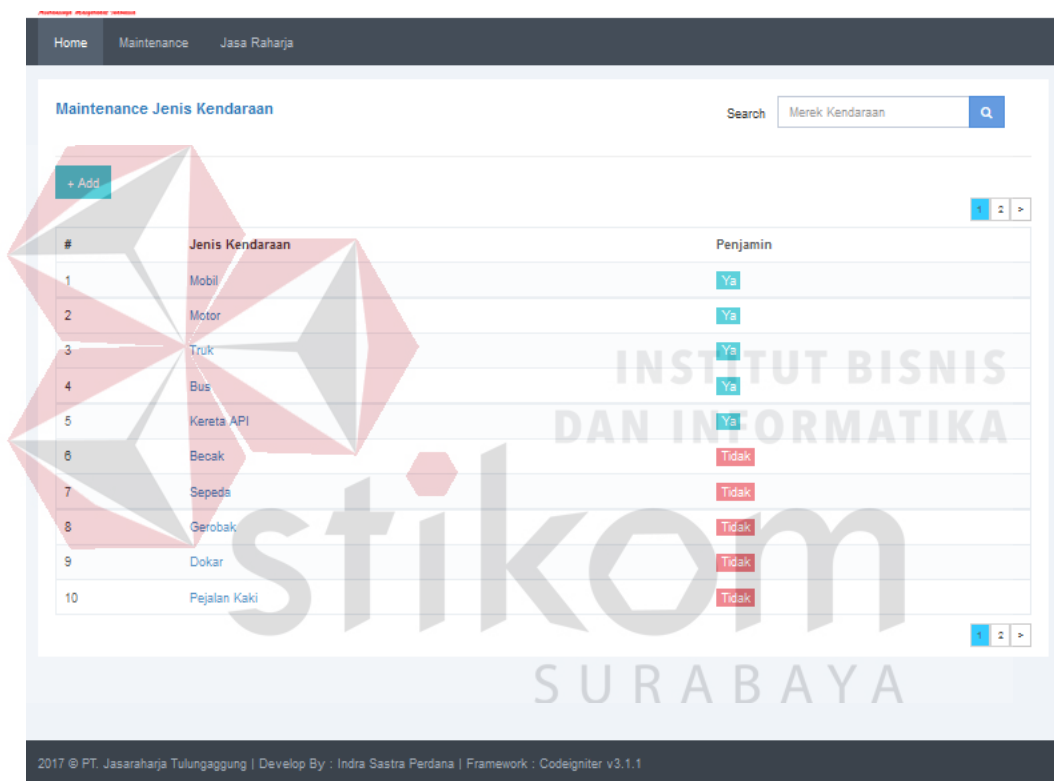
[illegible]

Home Maintenance Jasa Raharja

Maintenance Jenis Kendaraan

Search Merek Kendaraan

+ Add

1 2 >

| # | Jenis Kendaraan | Penjamin |
|---|---|---|
| 1 | Mobil | Ya |
| 2 | Motor | Ya |
| 3 | Truk | Ya |
| 4 | Bus | Ya |
| 5 | Kereta API | Ya |
| 6 | Becak | Tidak |
| 7 | Sepeda | Tidak |
| 8 | Gerobak | Tidak |
| 9 | Dokar | Tidak |
| 10 | Pejalan Kaki | Tidak |

1 2 >

INSTITUT BISNIS DAN INFORMATIKA stikom SURABAYA

2017 © PT. Jasaraharja Tulungagung | Develop By : Indra Sastra Perdana | Framework : Codeigniter v3.1.1